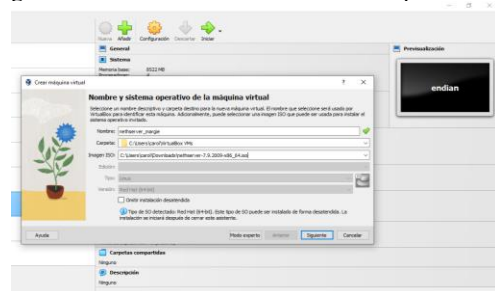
Nueva Añadir Configuración Descartar Iniciar

General

Sistema

Memoria base: 8522 MB

Previsualización

endian

Crear máquina virtual

? ×

Nombre y sistema operativo de la máquina virtual

Seleccione un nombre descriptivo y carpeta destino para la nueva máquina virtual. El nombre que seleccione será usado por VirtualBox para identificar esta máquina. Adicionalmente, puede seleccionar una imagen ISO que puede ser usada para instalar el sistema operativo invitado.

Nombre: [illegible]

Carpeta: C:\Users\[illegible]\VirtualBox VMs

Imagen ISO: C:\Users\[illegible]\Downloads\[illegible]-7.0.2009-x86_64.iso

Edición:

Tipo: Linux

Versión: Red Hat (64-bit)

Omitir instalación desatendida

Tipo de SO detectado: Red Hat (64-bit). Este tipo de SO puede ser instalado de forma desatendida. La instalación se iniciará después de cerrar este asistente.

Ayuda

Modo experto Anterior Siguiente Cancelar

Carpetas compartidas

Ninguno

Descripción

Ninguno